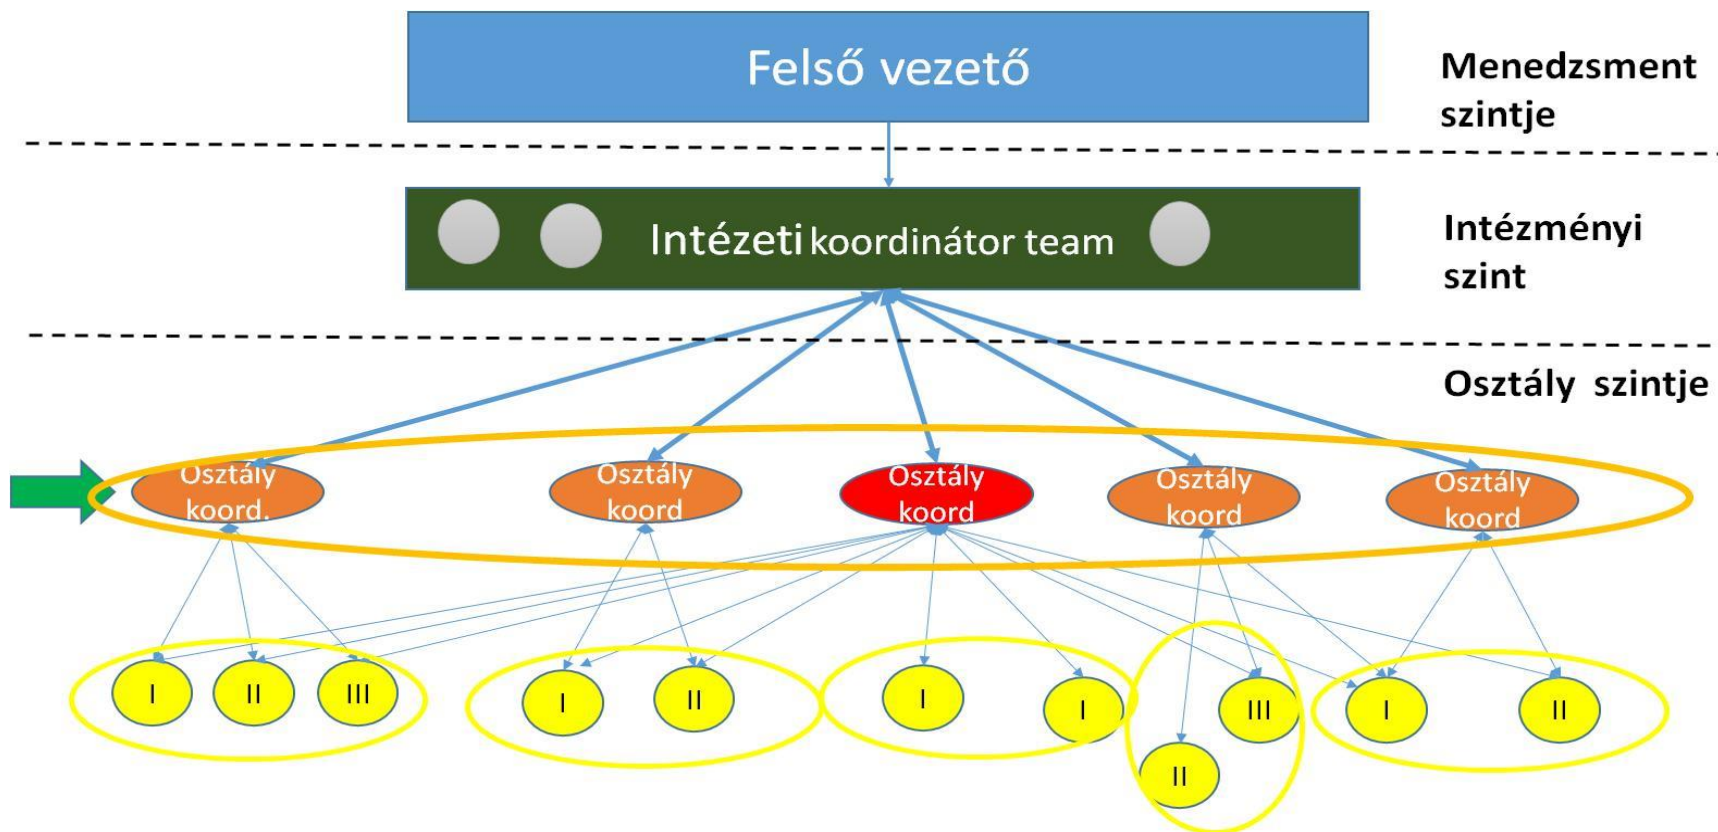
Felső vezető

Menedzsment szintje

Intézeti koordinátor team

Intézményi szint

Osztály szintje

Osztály koord.

Osztály koord

Osztály koord

Osztály koord

Osztály koord

I II III

I II

I I

III II

I II